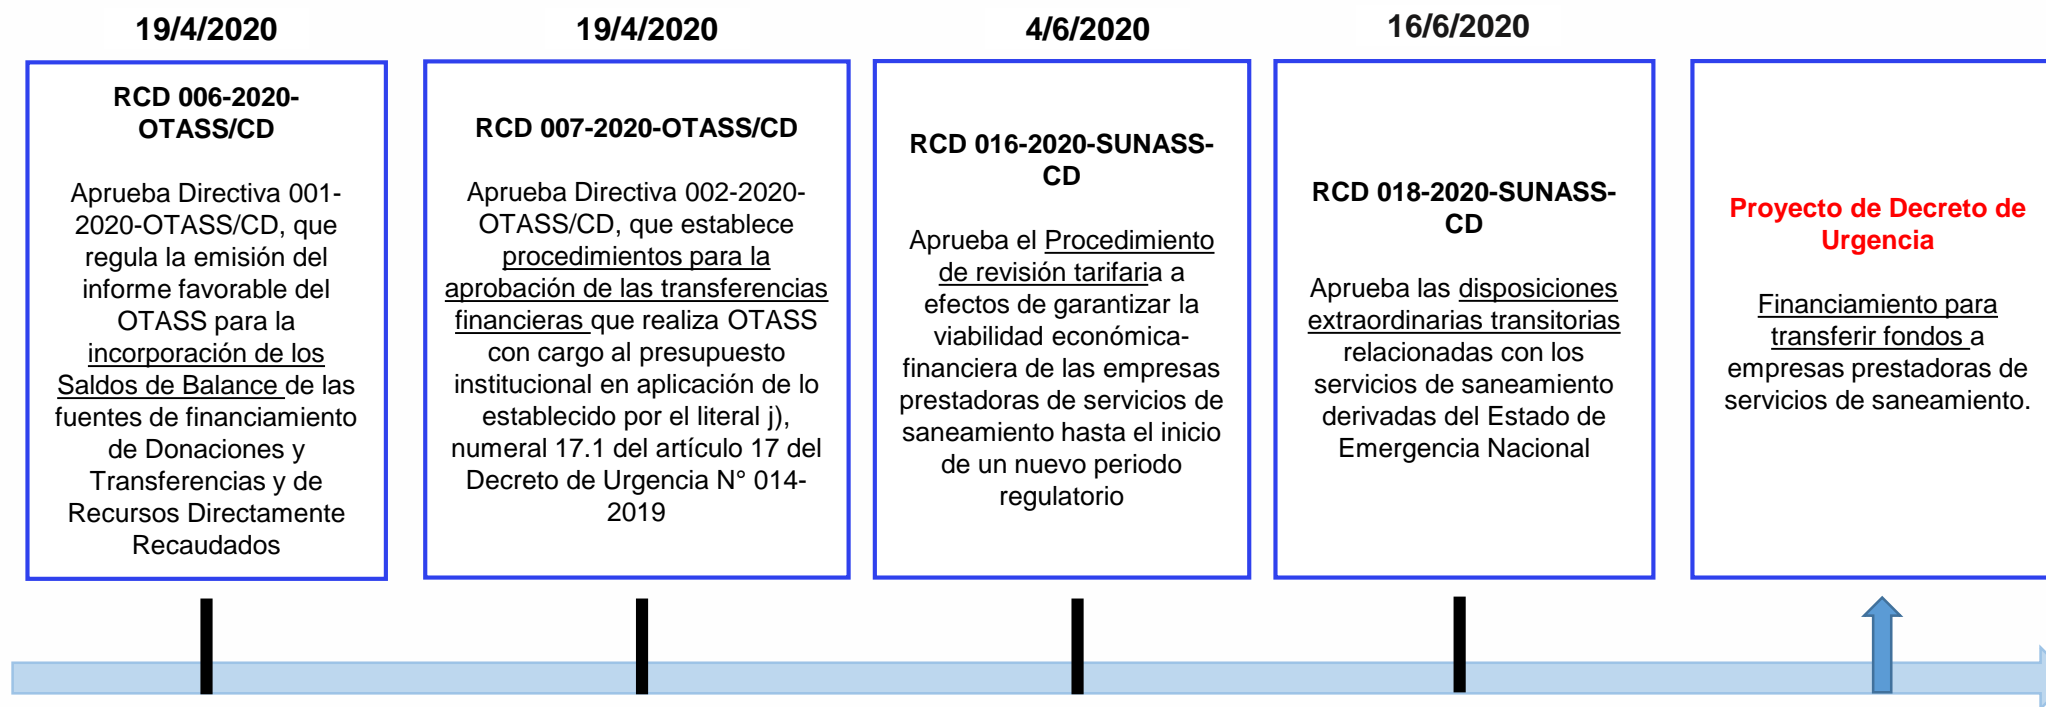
19/4/2020

RCD 006-2020-OTASS/CD

Aprueba Directiva 001-2020-OTASS/CD, que regula la emisión del informe favorable del OTASS para la incorporación de los Saldos de Balance de las fuentes de financiamiento de Donaciones y Transferencias y de Recursos Directamente Recaudados

19/4/2020

RCD 007-2020-OTASS/CD

Aprueba Directiva 002-2020-OTASS/CD, que establece procedimientos para la aprobación de las transferencias financieras que realiza OTASS con cargo al presupuesto institucional en aplicación de lo establecido por el literal j), numeral 17.1 del artículo 17 del Decreto de Urgencia N° 014-2019

4/6/2020

RCD 016-2020-SUNASS-CD

Aprueba el Procedimiento de revisión tarifaria a efectos de garantizar la viabilidad económica-financiera de las empresas prestadoras de servicios de saneamiento hasta el inicio de un nuevo periodo regulatorio

16/6/2020

RCD 018-2020-SUNASS-CD

Aprueba las disposiciones extraordinarias transitorias relacionadas con los servicios de saneamiento derivadas del Estado de Emergencia Nacional

Proyecto de Decreto de Urgencia

Financiamiento para transferir fondos a empresas prestadoras de servicios de saneamiento.